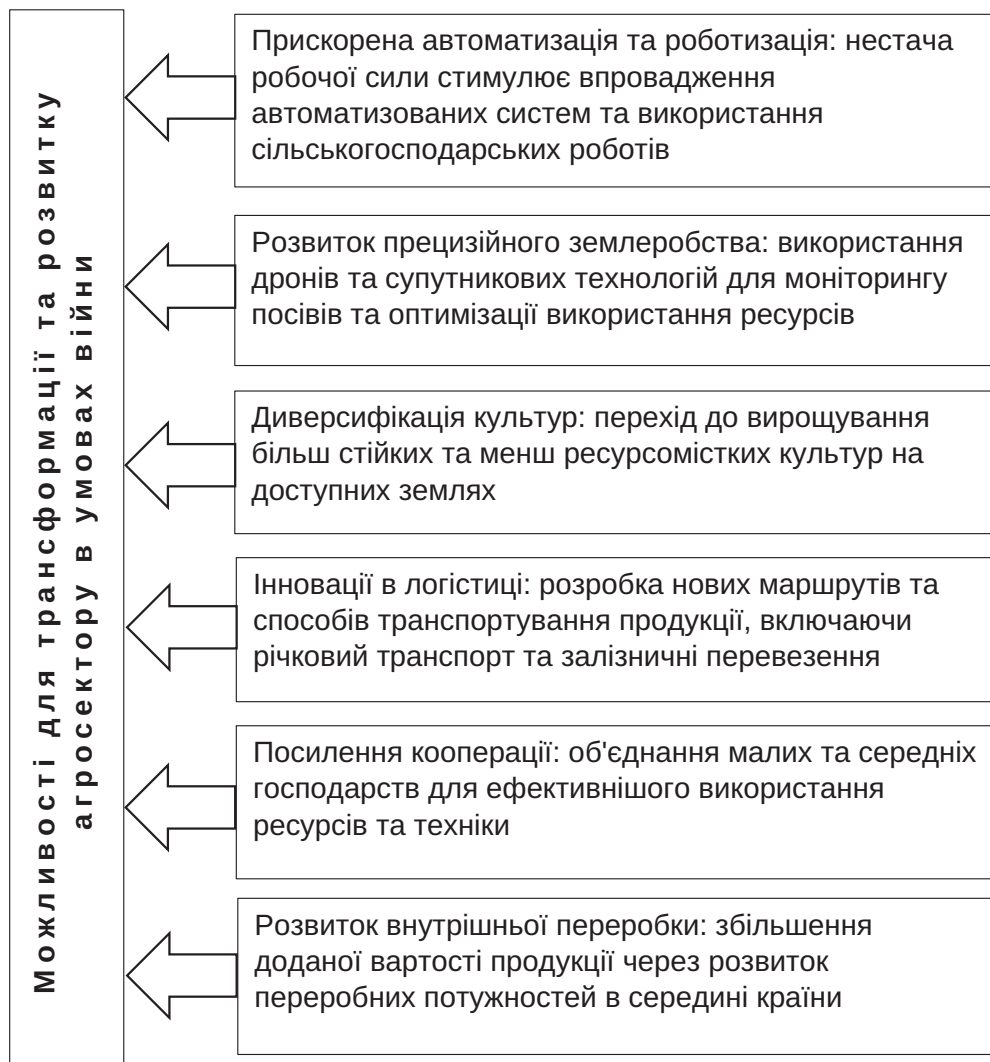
Можливості для трансформації та розвитку агросектору в умовах війни

Прискорена автоматизація та роботизація: нестача робочої сили стимулює впровадження автоматизованих систем та використання сільськогосподарських роботів

Розвиток прецизійного землеробства: використання дронів та супутникових технологій для моніторингу посівів та оптимізації використання ресурсів

Диверсифікація культур: перехід до вирощування більш стійких та менш ресурсомістких культур на доступних землях

Інновації в логістиці: розробка нових маршрутів та способів транспортування продукції, включаючи річковий транспорт та залізничні перевезення

Посилення кооперації: об'єднання малих та середніх господарств для ефективнішого використання ресурсів та техніки

Розвиток внутрішньої переробки: збільшення доданої вартості продукції через розвиток переробних потужностей в середині країни